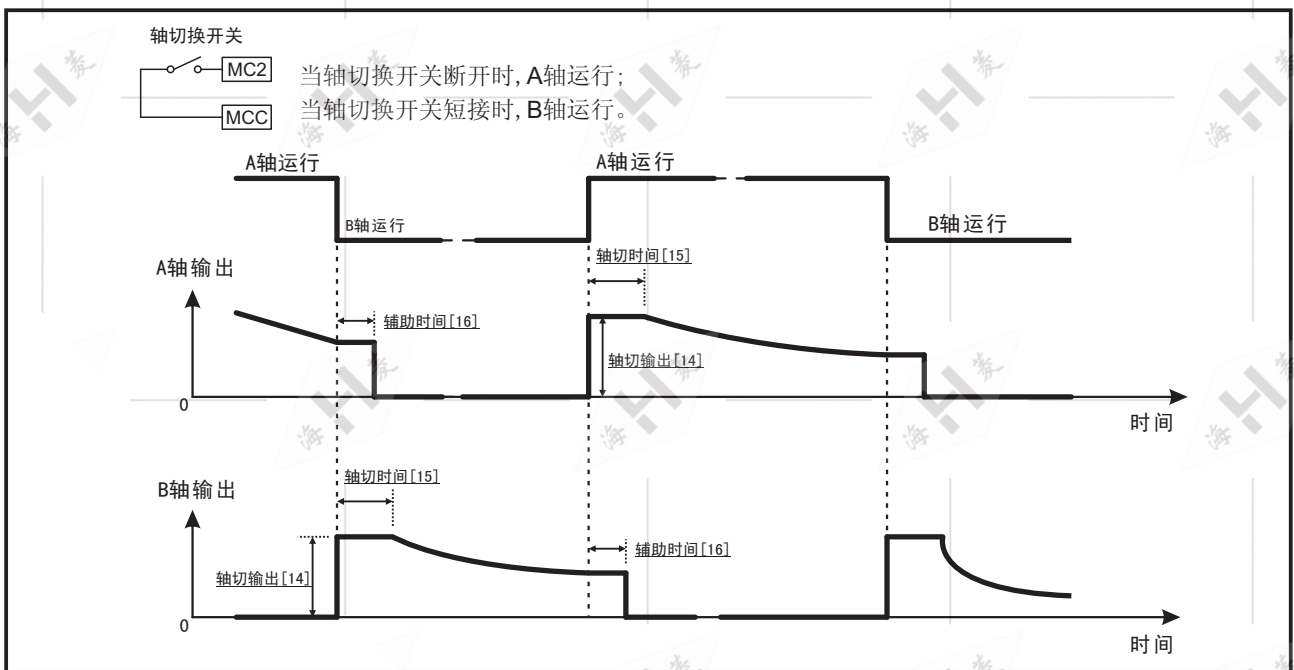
轴切换开关

MC2

MCC

当轴切换开关断开时, A轴运行;
当轴切换开关短接时, B轴运行。

A轴运行

B轴运行

A轴运行

B轴运行

A轴输出

轴切时间[15]

辅助时间[16]

轴切输出[14]

0

时间

B轴输出

轴切时间[15]

辅助时间[16]

轴切输出[14]

0

时间